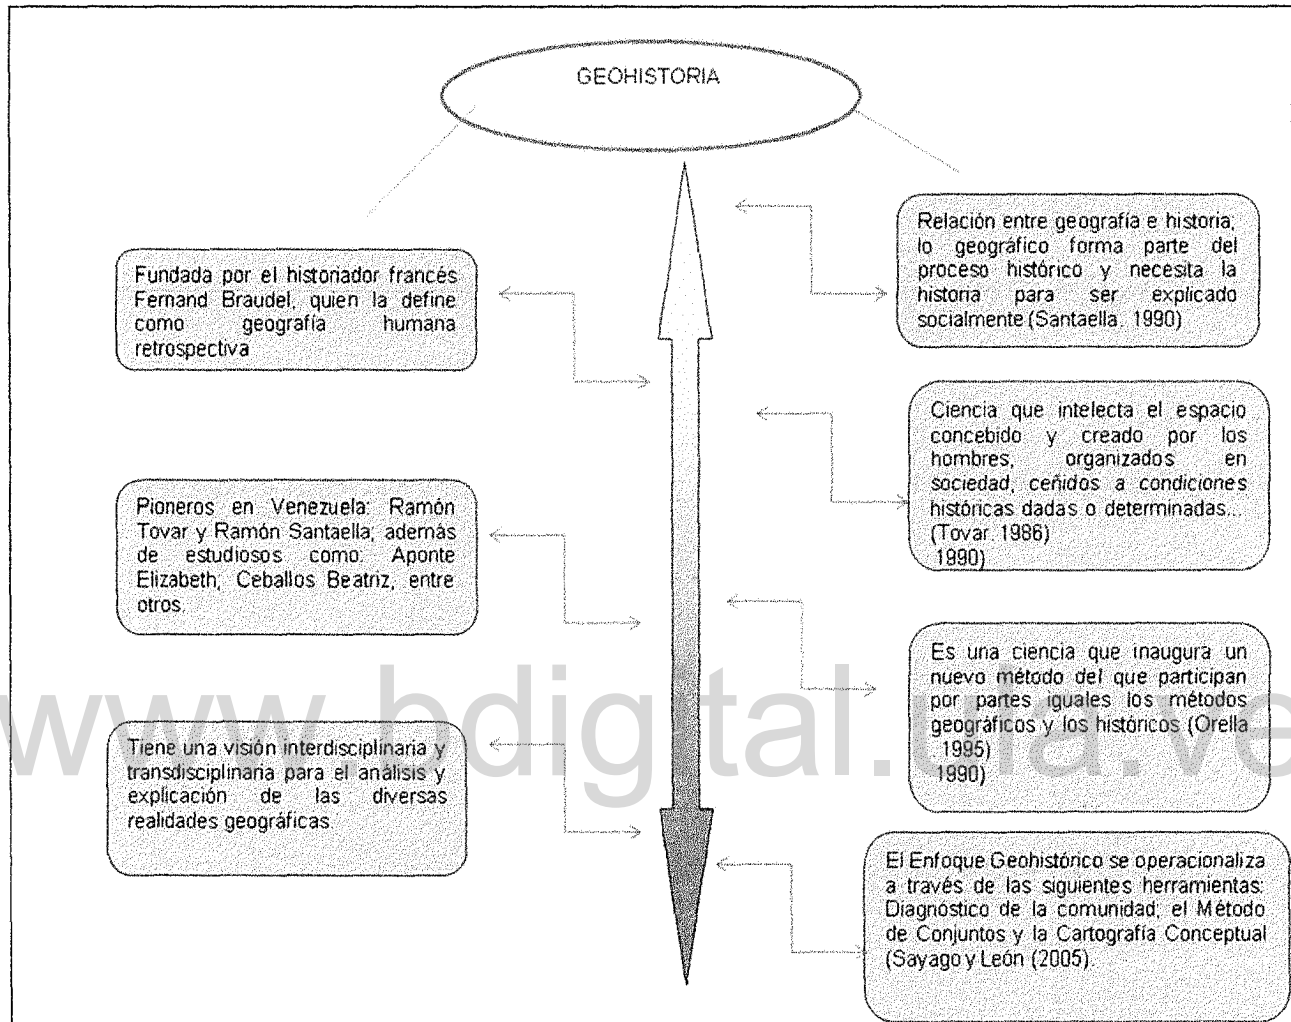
GEOHISTORIA

Fundada por el historiador francés Fernand Braudel, quien la define como geografía humana retrospectiva

Relación entre geografía e historia; lo geográfico forma parte del proceso histórico y necesita la historia para ser explicado socialmente (Santaella, 1990)

Ciencia que intelecta el espacio concebido y creado por los hombres, organizados en *sociedad, ceñidos a condiciones* históricas dadas o determinadas... (Tovar, 1986)
1990)

Pioneros en Venezuela: Ramón Tovar y Ramón Santaella, además de estudiosos como: Aponte Elizabeth, Ceballos Beatriz, entre otros.

Es una ciencia que inaugura un nuevo método del que participan por partes iguales los métodos geográficos y los históricos (Orella 1995)
1990)

Tiene una visión interdisciplinaria y transdisciplinaria para el análisis y explicación de las diversas realidades geográficas.

El Enfoque Geohistórico se operacionaliza a través de las siguientes herramientas: Diagnóstico de la comunidad; el Método de Conjuntos y la Cartografía Conceptual (Sayago y León (2005).

www.bdigital.ula.ve